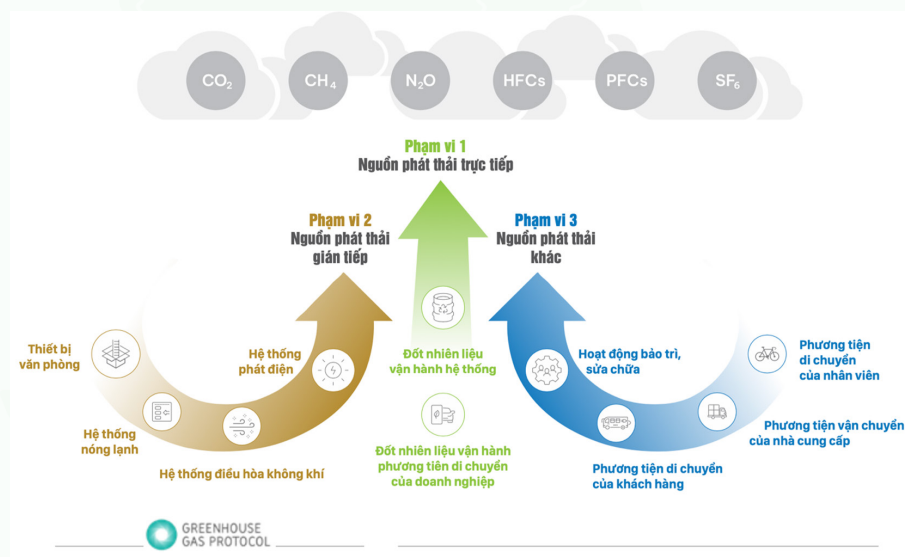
$CO_2$ $CH_4$ $N_2O$ HFCs PFCs $SF_6$

Phạm vi 1
Nguồn phát thải trực tiếp

Phạm vi 2
Nguồn phát thải gián tiếp

Phạm vi 3
Nguồn phát thải khác

Thiết bị văn phòng

Hệ thống phát điện

Hệ thống nóng lạnh

Hệ thống điều hòa không khí

Đốt nhiên liệu vận hành hệ thống

Đốt nhiên liệu vận hành phương tiện di chuyển của doanh nghiệp

Hoạt động bảo trì, sửa chữa

Phương tiện di chuyển của nhân viên

Phương tiện vận chuyển của nhà cung cấp

Phương tiện di chuyển của khách hàng

GREENHOUSE GAS PROTOCOL